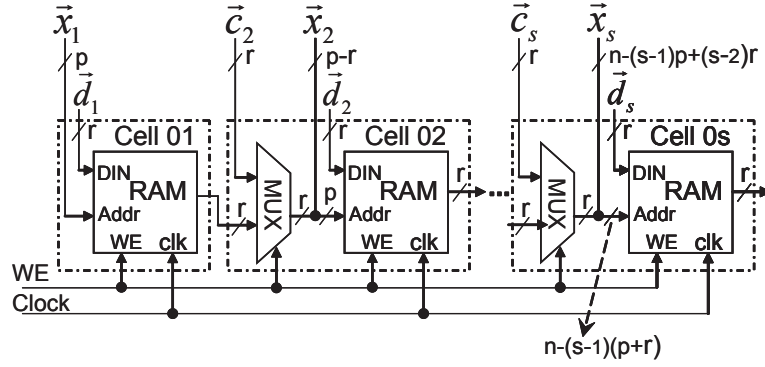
$\vec{x}_1$
p
$\vec{d}_1$
r
Cell 01
DIN
RAM
Addr
WE clk

$\vec{c}_2$
r
$\vec{x}_2$
p-r
$\vec{d}_2$
r
Cell 02
MUX
r
r
p
DIN
RAM
Addr
WE clk
r

$\vec{c}_s$
r
$\vec{x}_s$
n-(s-1)p+(s-2)r
$\vec{d}_s$
r
Cell 0s
MUX
r
r
DIN
RAM
Addr
WE clk
r

WE
Clock
n-(s-1)(p+r)